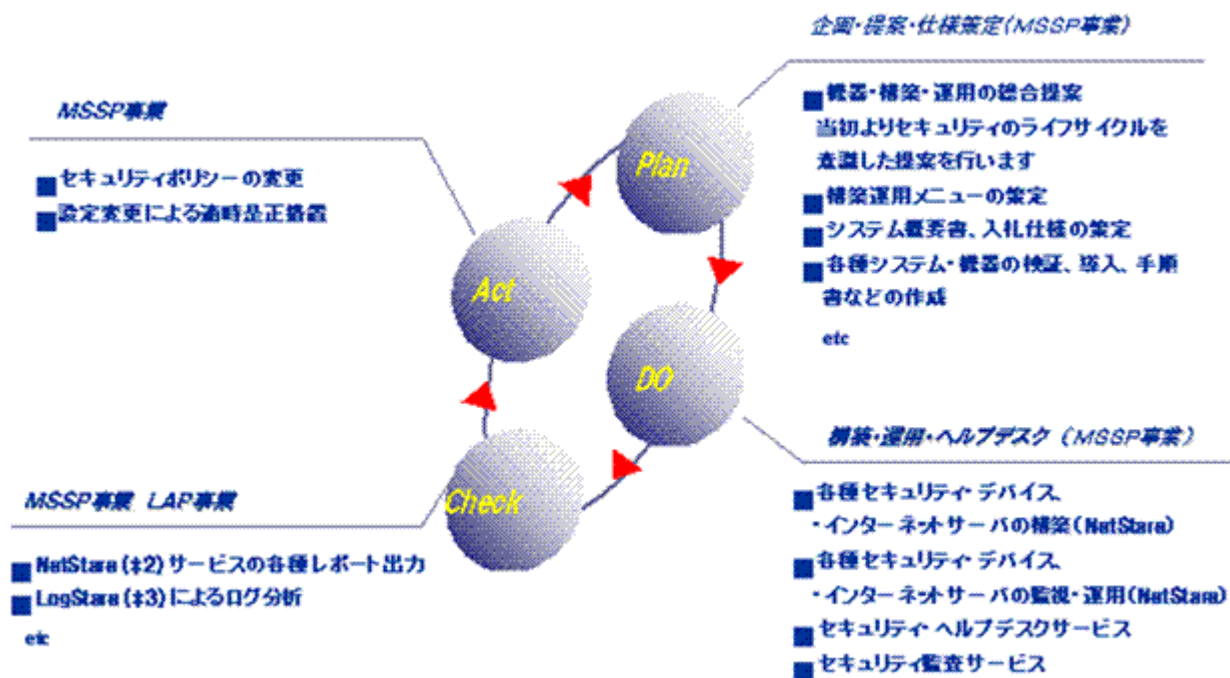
企画・提案・仕様策定（MSSP事業）

■機器・構築・運用の総合提案
当初よりセキュリティのライフサイクルを意識した提案を行います
■構築運用メニューの策定
■システム概要書、入札仕様の策定
■各種システム・機器の検証、導入、手順書などの作成
etc

MSSP事業

■セキュリティポリシーの変更
■設定変更による適時是正措置

Plan

Act

DO

Check

構築・運用・ヘルプデスク（MSSP事業）

■各種セキュリティ デバイス、・インターネットサーバの構築（NetStare）
■各種セキュリティ デバイス、・インターネットサーバの監視・運用（NetStare）
■セキュリティ ヘルプデスクサービス
■セキュリティ監査サービス

MSSP事業 LAP事業

■NetStare（※2）サービスの各種レポート出力
■LogStare（※3）によるログ分析
etc